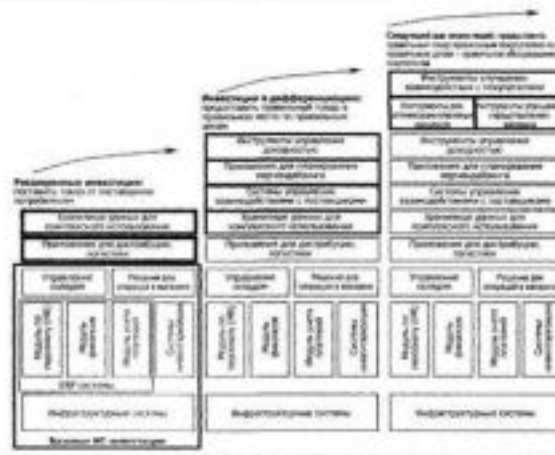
Традиционные инвестиции: поставить товар от поставщиков потребителю

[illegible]

Приложения для дистрибуции, логистики

Управление складом

Решения для операций в магазине

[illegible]

ERP системы

Инфраструктурные системы

Базовые ИТ инвестиции

Инвестиции в дифференциацию: предоставить правильный товар в правильное место по правильной цене

Инструменты управления доходностью

Приложения для планирования мерчандайзинга

Системы управления взаимодействием с поставщиками

Хранилище данных для корпоративного использования

Приложения для дистрибуции, логистики

Управление складом

Решения для операций в магазине

Инфраструктурные системы

Следующая волна инвестиций: предоставить правильный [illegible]

Инструменты управления взаимодействием с покупателями

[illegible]

Инструменты управления доходностью

Приложения для планирования мерчандайзинга

Системы управления взаимодействием с поставщиками

Хранилище данных для корпоративного использования

Приложения для дистрибуции, логистики

Управление складом

Решения для операций в магазине

Инфраструктурные системы